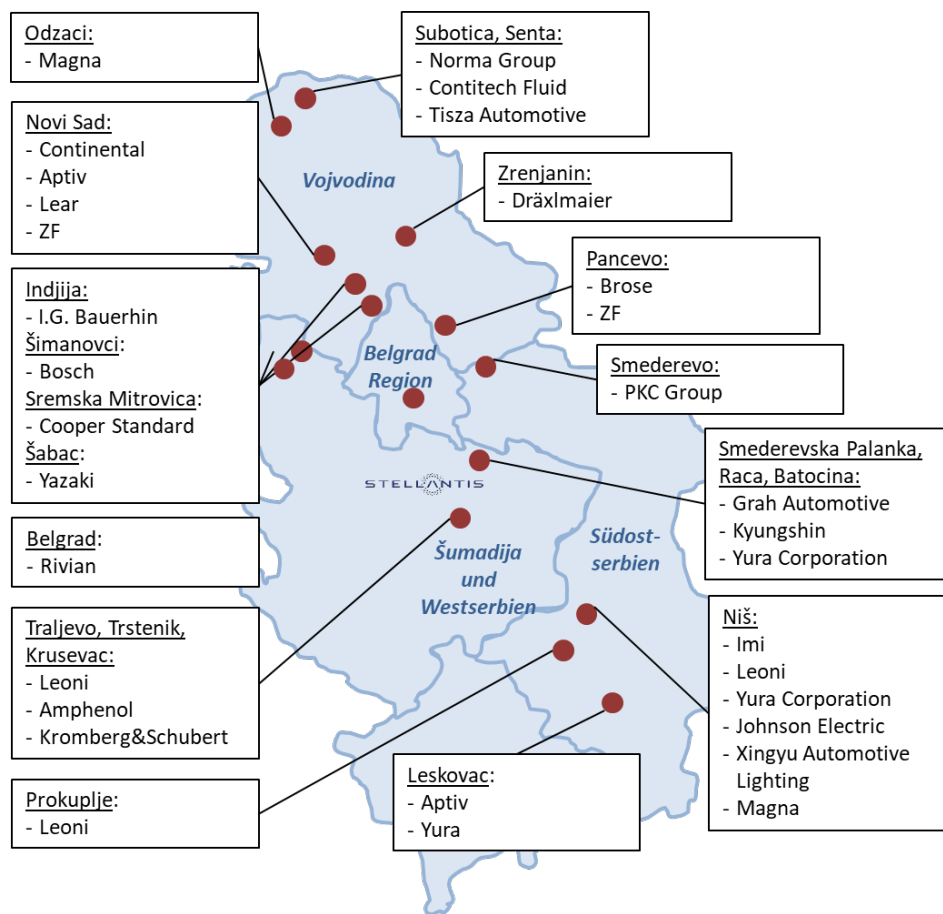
Odzaci:
- Magna

Subotica, Senta:
- Norma Group
- Contitech Fluid
- Tisza Automotive

Novi Sad:
- Continental
- Aptiv
- Lear
- ZF

Vojvodina

Zrenjanin:
- Dräxlmaier

Indjija:
- I.G. Bauerhin
Šimanovci:
- Bosch
Sremska Mitrovica:
- Cooper Standard
Šabac:
- Yazaki

Pancevo:
- Brose
- ZF

Belgrad Region

Smederevo:
- PKC Group

Smederevska Palanka, Raca, Batocina:
- Grah Automotive
- Kyungshin
- Yura Corporation

STELLANTIS

Belgrad:
- Rivian

Šumadija und Westserbien

Südost-serbien

Traljevo, Trstenik, Krusevac:
- Leoni
- Amphenol
- Kromberg&Schubert

Niš:
- Imi
- Leoni
- Yura Corporation
- Johnson Electric
- Xingyu Automotive Lighting
- Magna

Prokuplje:
- Leoni

Leskovac:
- Aptiv
- Yura